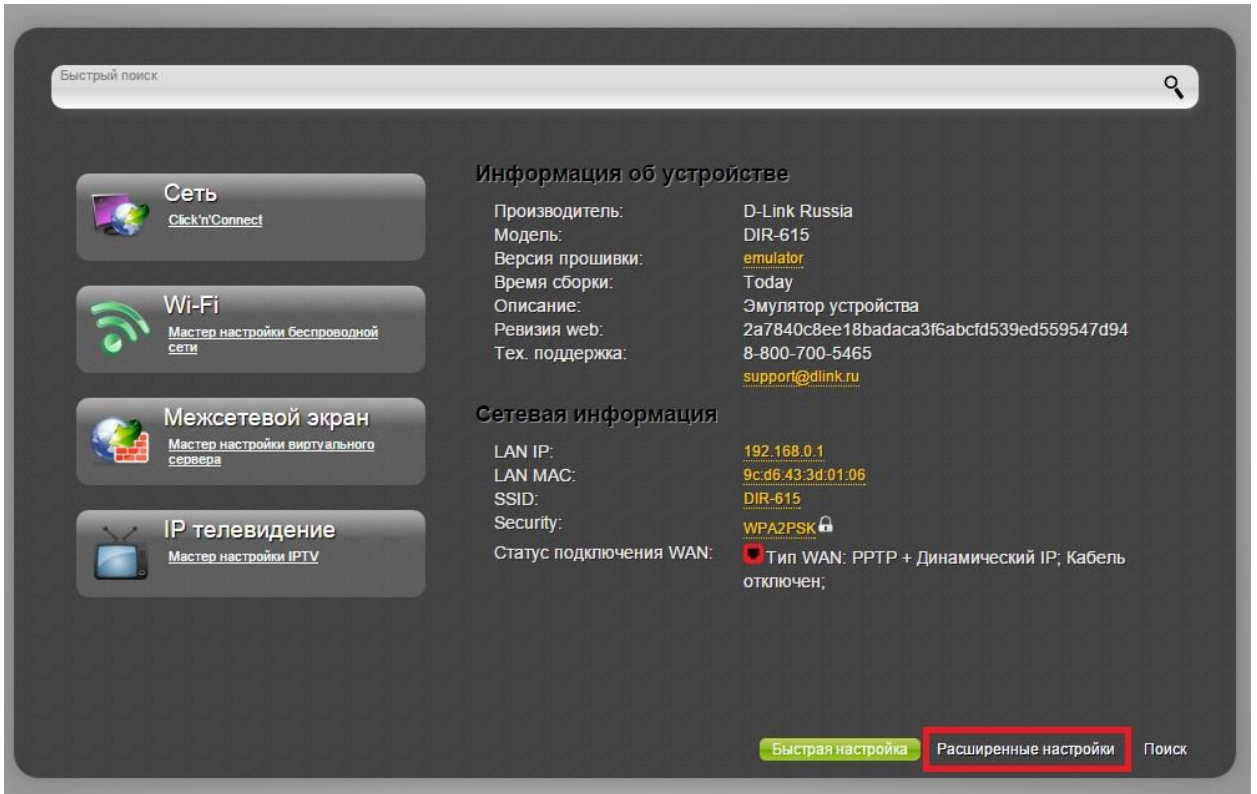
Быстрый поиск

Сеть
Click'n'Connect

Wi-Fi
Мастер настройки беспроводной сети

Межсетевой экран
Мастер настройки виртуального сервера

IP телевидение
Мастер настройки IPTV

Информация об устройстве

| | |
|---|---|
| Производитель: | D-Link Russia |
| Модель: | DIR-615 |
| Версия прошивки: | emulator |
| Время сборки: | Today |
| Описание: | Эмулятор устройства |
| Ревизия web: | 2a7840c8ee18badaca3f6abcfd539ed559547d94 |
| Тех. поддержка: | 8-800-700-5465 support@dlink.ru |

Сетевая информация

| | |
|---|---|
| LAN IP: | 192.168.0.1 |
| LAN MAC: | 9c:d6:43:3d:01:06 |
| SSID: | DIR-615 |
| Security: | WPA2PSK |
| Статус подключения WAN: | Тип WAN: PPTP + Динамический IP; Кабель отключен; |

Быстрая настройка Расширенные настройки Поиск